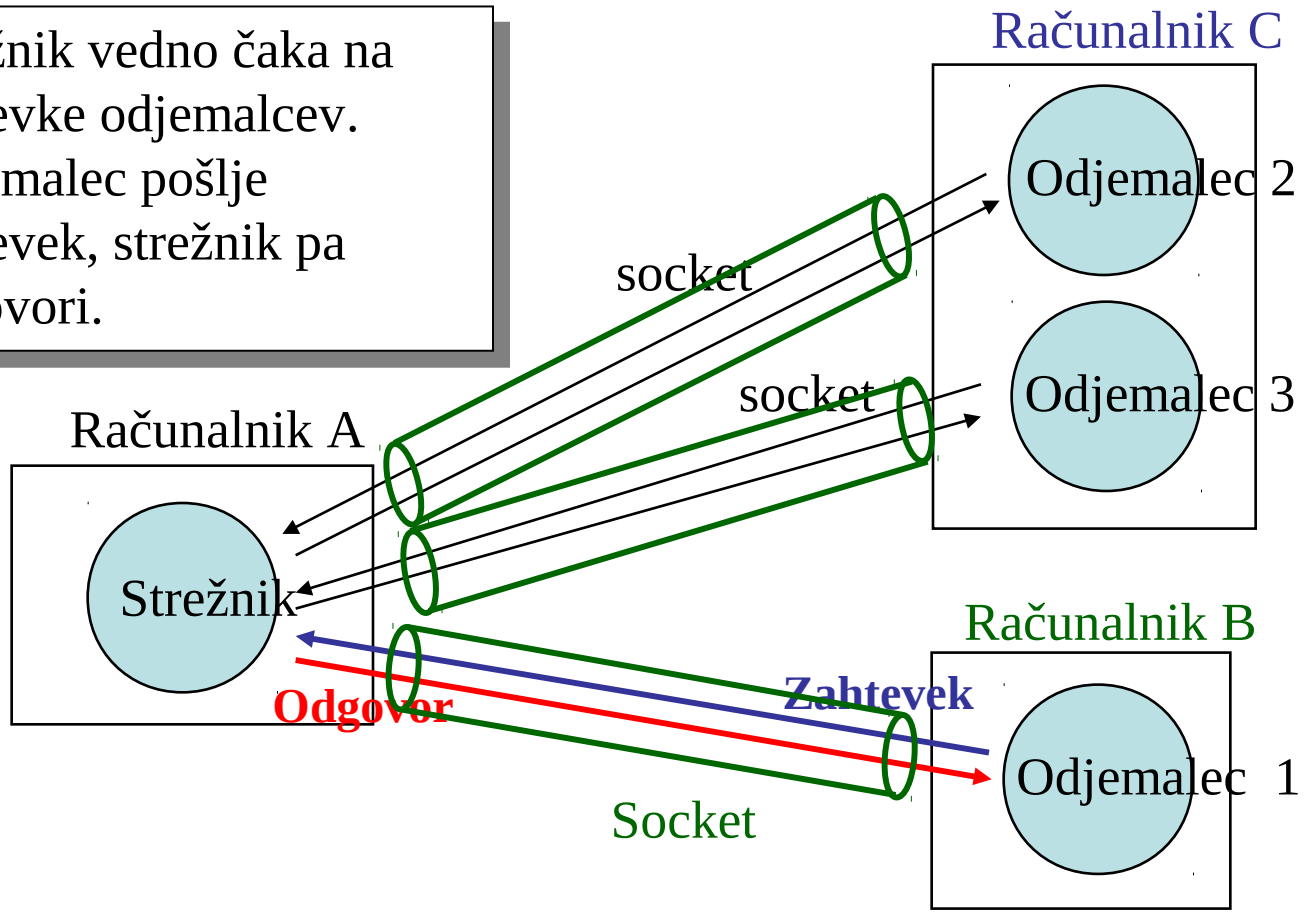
žnik vedno čaka na evke odjemalcev. malec pošlje evek, strežnik pa vori.

Računalnik C

Odjemalec 2

socket

Odjemalec 3

socket

Računalnik A

Strežnik

Računalnik B

Zahtevek

Odgovor

Odjemalec 1

Socket